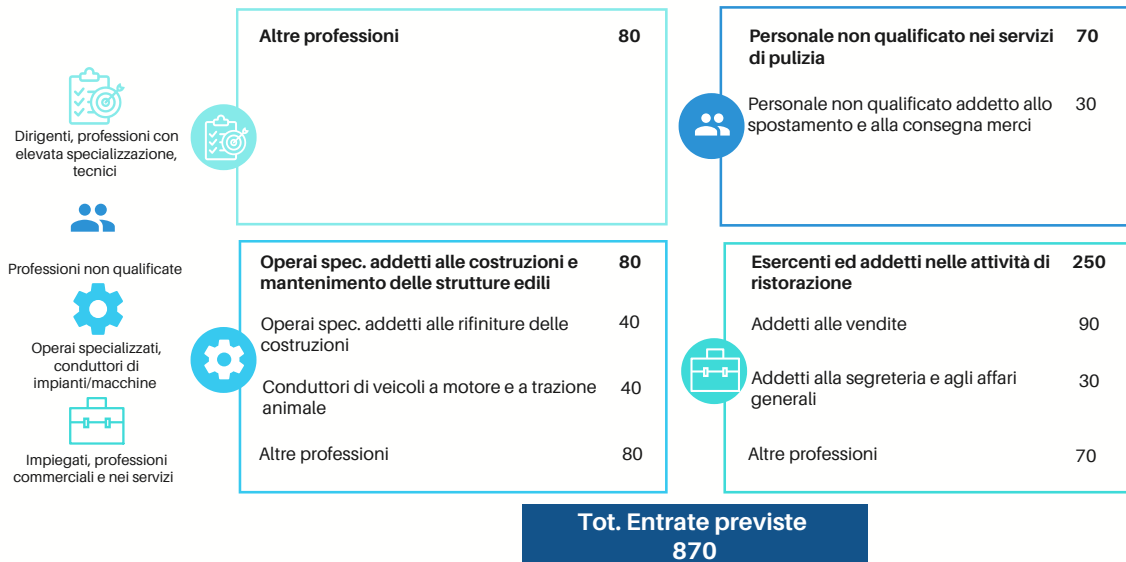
Dirigenti, professioni con elevata specializzazione, tecnici

Professioni non qualificate

Operai specializzati, conduttori di impianti/macchine

Impiegati, professioni commerciali e nei servizi

Altre professioni 80

Personale non qualificato nei servizi di pulizia 70

Personale non qualificato addetto allo spostamento e alla consegna merci 30

Operai spec. addetti alle costruzioni e mantenimento delle strutture edili 80

Operai spec. addetti alle rifiniture delle costruzioni 40

Conduttori di veicoli a motore e a trazione animale 40

Altre professioni 80

Esercenti ed addetti nelle attività di ristorazione 250

Addetti alle vendite 90

Addetti alla segreteria e agli affari generali 30

Altre professioni 70

Tot. Entrate previste 870